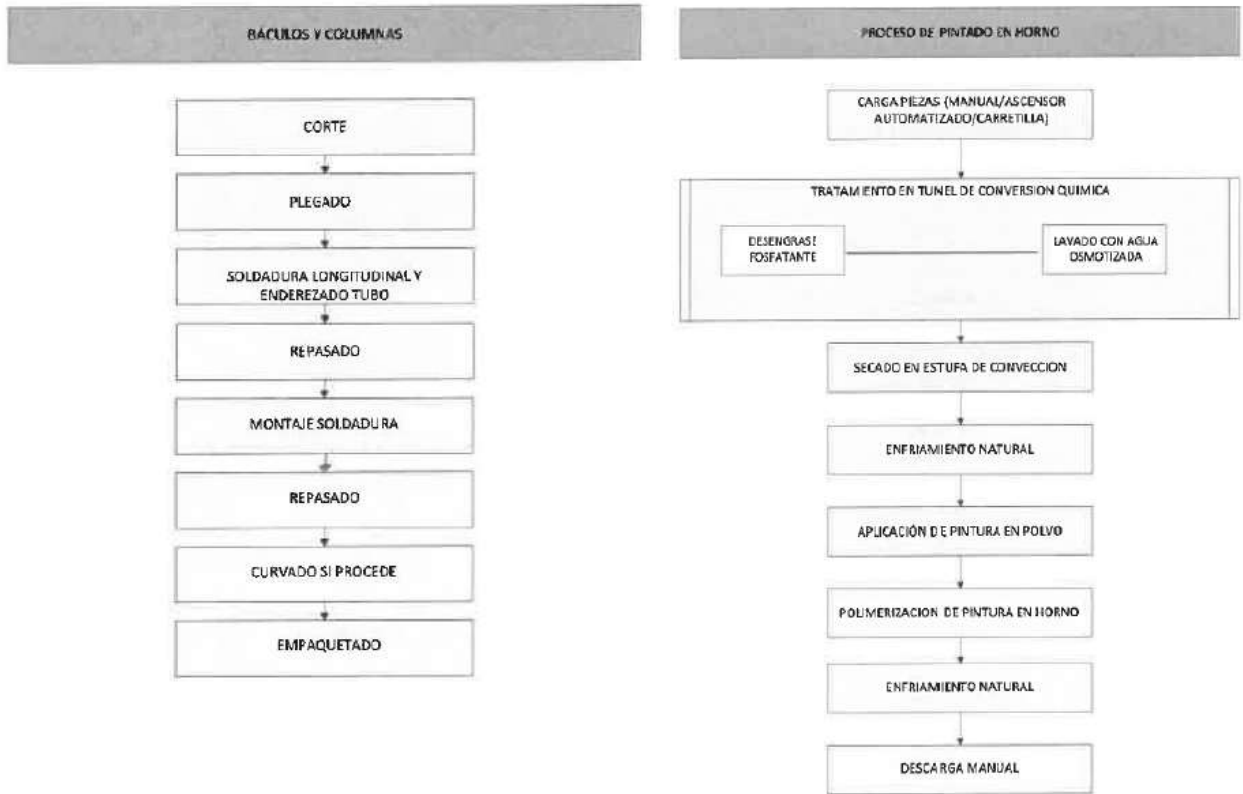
BÁCULOS Y COLUMNAS

CORTE

PLEGADO

SOLDADURA LONGITUDINAL Y ENDEREZADO TUBO

REPASADO

MONTAJE SOLDADURA

REPASADO

CURVADO SI PROCEDE

EMPAQUETADO

PROCESO DE PINTADO EN HORNO

CARGA PIEZAS (MANUAL/ASCENSOR AUTOMATIZADO/CARRETILLA)

TRATAMIENTO EN TUNEL DE CONVERSION QUIMICA

DESENGRASE FOSFATANTE

LAVADO CON AGUA OSMOTIZADA

SECADO EN ESTUFA DE CONVECCION

ENFRIAMIENTO NATURAL

APLICACIÓN DE PINTURA EN POLVO

POLIMERIZACION DE PINTURA EN HORNO

ENFRIAMIENTO NATURAL

DESCARGA MANUAL